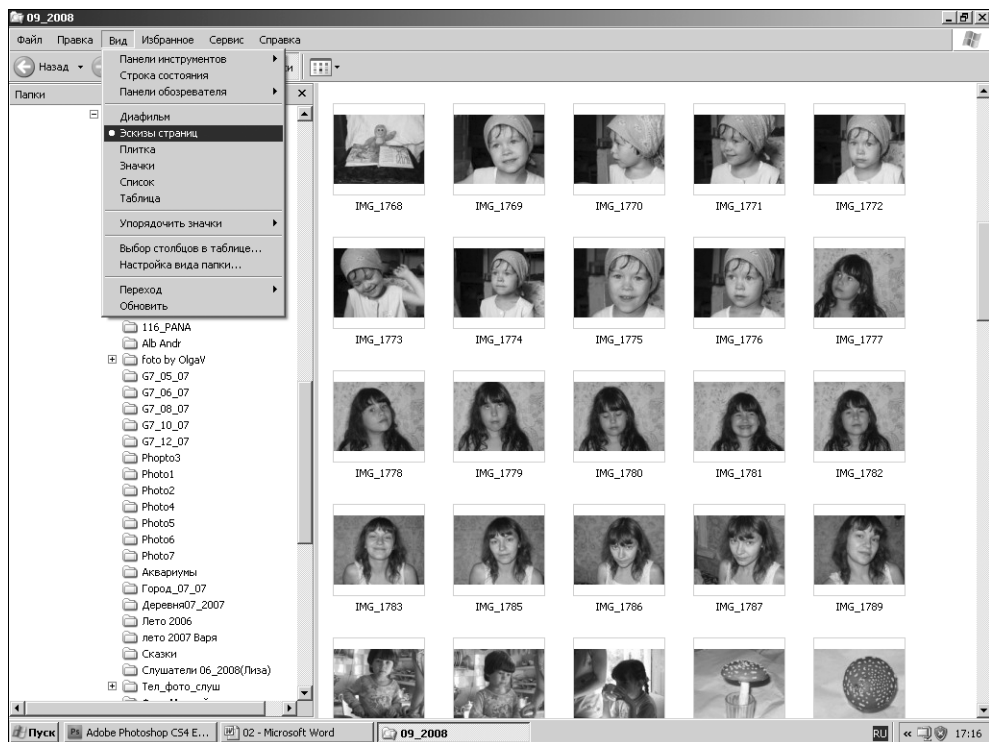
09_2008

Файл Правка Вид Избранное Сервис Справка

Назад

Папки

Панели инструментов
Строка состояния
Панели обозревателя

Диафильм
Эскизы страниц
Плитка
Значки
Список
Таблица

Упорядочить значки

Выбор столбцов в таблице...
Настройка вида папки...

Переход
Обновить

116_PANA
Alb Andr
foto by OlgaV
G7_05_07
G7_06_07
G7_08_07
G7_10_07
G7_12_07
Phopto3
Photo1
Photo2
Photo4
Photo5
Photo6
Photo7
Аквариумы
Город_07_07
Деревня07_2007
Лето 2006
лето 2007 Варя
Сказки
Слушатели 06_2008(Лиза)
Тел_фото_слуш

IMG_1768 IMG_1769 IMG_1770 IMG_1771 IMG_1772
IMG_1773 IMG_1774 IMG_1775 IMG_1776 IMG_1777
IMG_1778 IMG_1779 IMG_1780 IMG_1781 IMG_1782
IMG_1783 IMG_1785 IMG_1786 IMG_1787 IMG_1789

Пуск Adobe Photoshop CS4 E... 02 - Microsoft Word 09_2008 RU 17:16